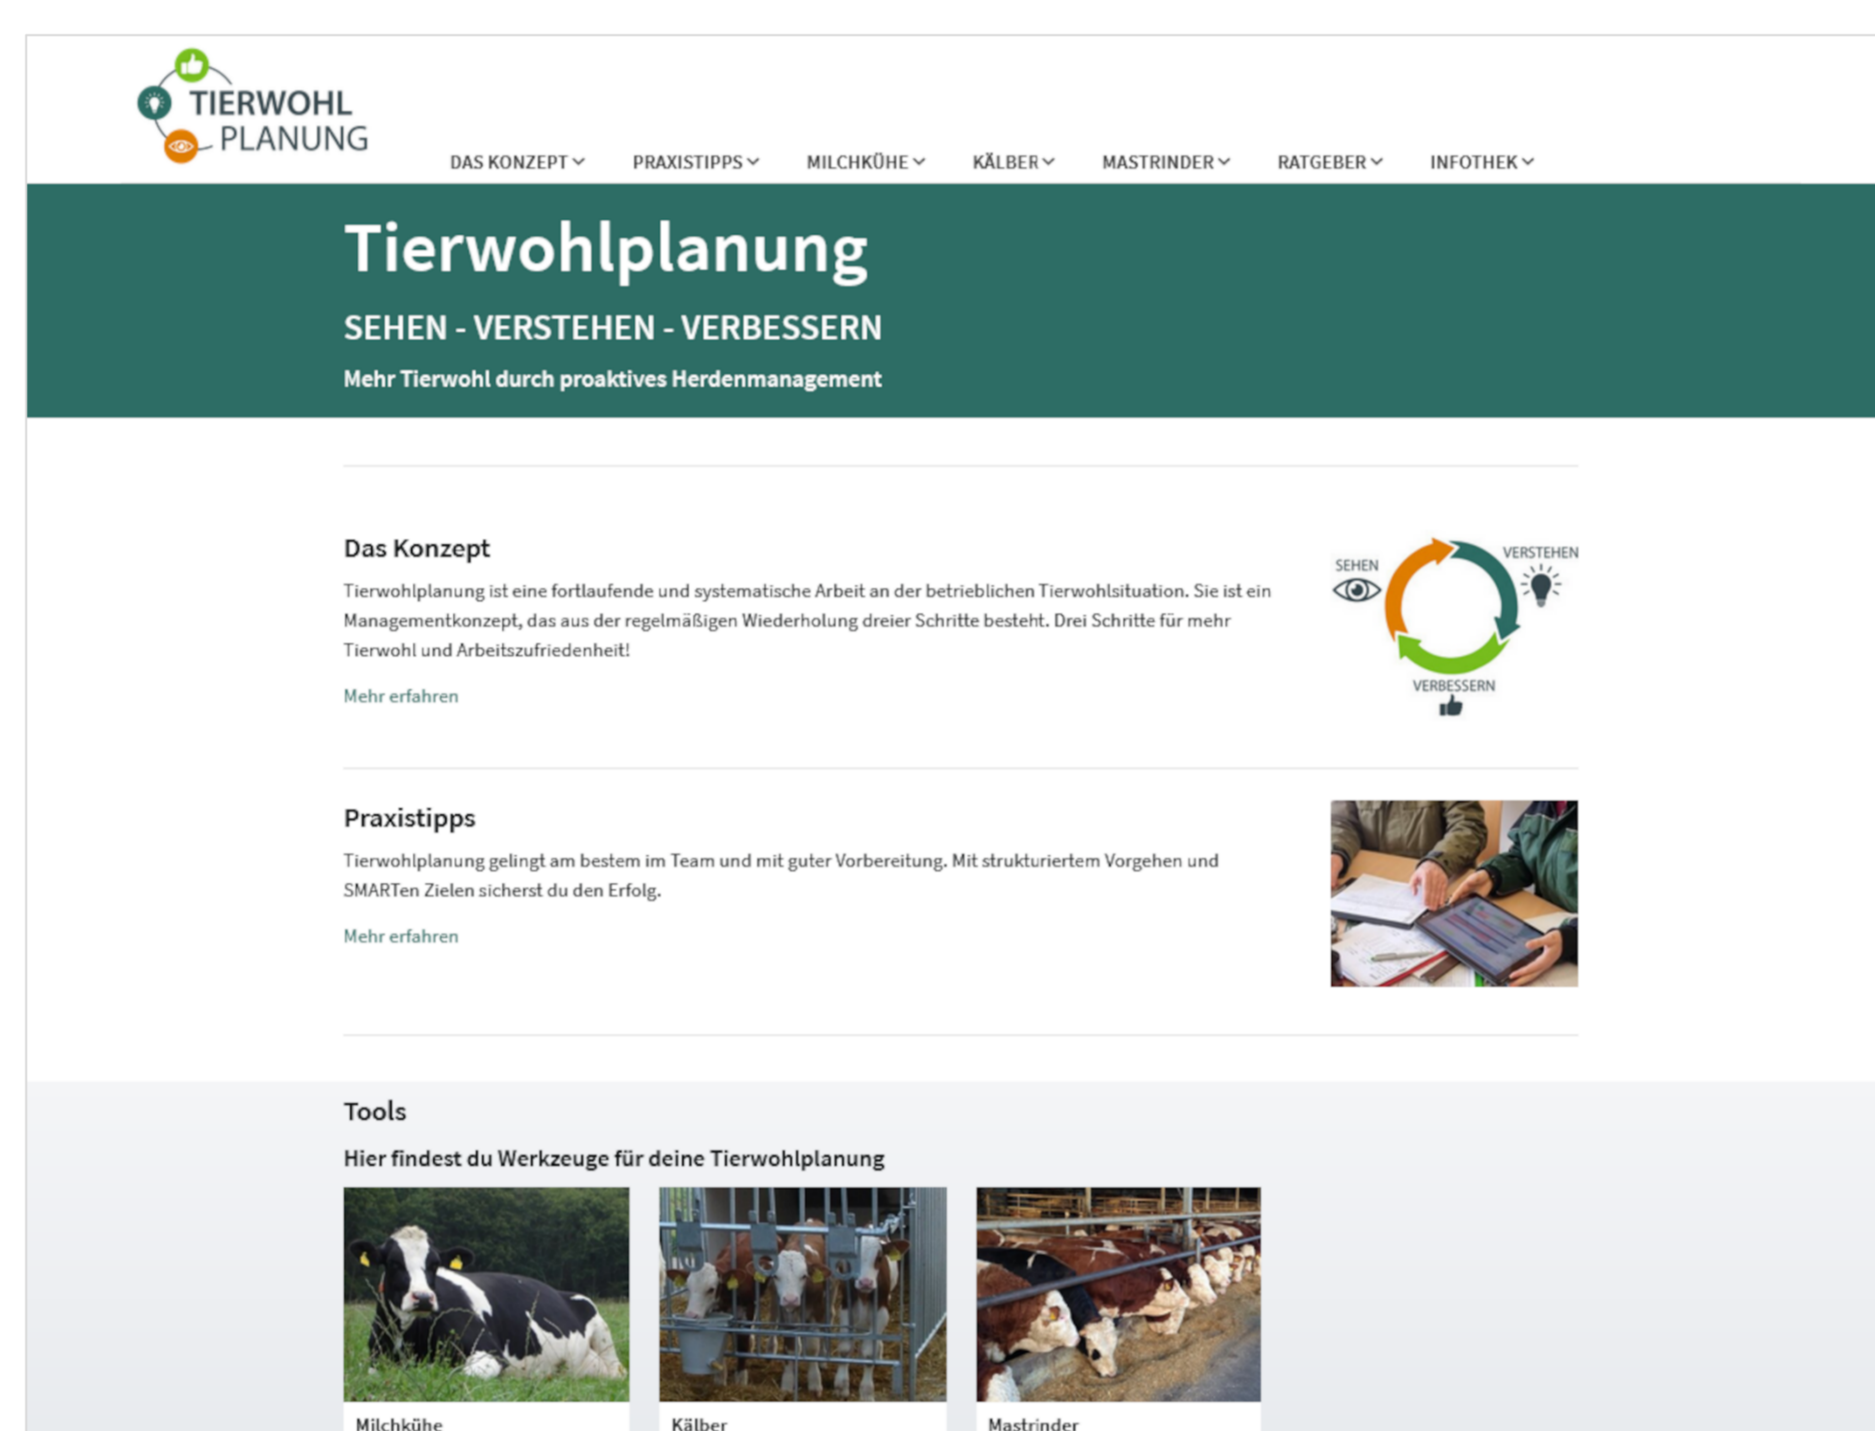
TIERWOHL PLANUNG

DAS KONZEPT PRAXISTIPPS MILCHKÜHE KÄLBER MASTRINDER RATGEBER INFOTHEK

Tierwohlplanung

SEHEN - VERSTEHEN - VERBESSERN

Mehr Tierwohl durch proaktives Herdenmanagement

Das Konzept

Tierwohlplanung ist eine fortlaufende und systematische Arbeit an der betrieblichen Tierwohlsituation. Sie ist ein Managementkonzept, das aus der regelmäßigen Wiederholung dreier Schritte besteht. Drei Schritte für mehr Tierwohl und Arbeitszufriedenheit!

Mehr erfahren

SEHEN VERSTEHEN VERBESSERN

Praxistipps

Tierwohlplanung gelingt am bestem im Team und mit guter Vorbereitung. Mit strukturiertem Vorgehen und SMARTen Zielen sicherst du den Erfolg.

Mehr erfahren

Tools

Hier findest du Werkzeuge für deine Tierwohlplanung

Milchkühe

Kälber

Mastrinder